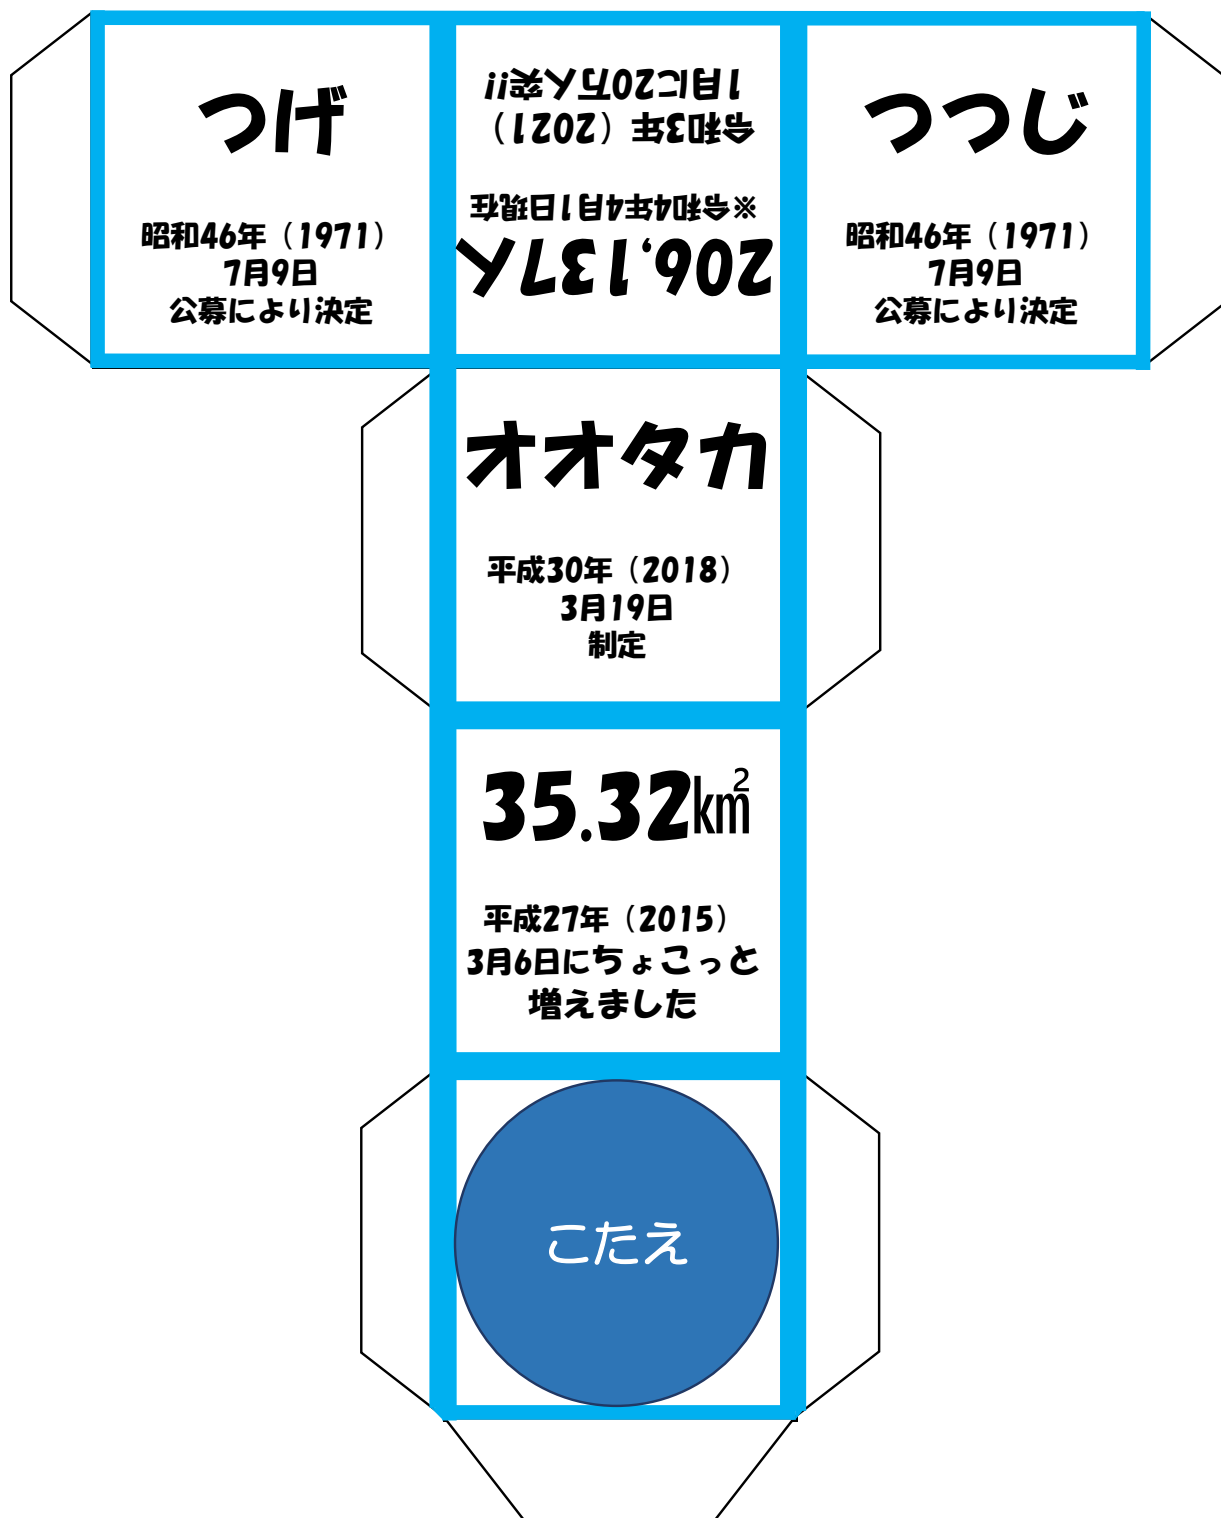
つげ

昭和46年（1971）
7月9日
公募により決定

206,137人

※令和4年4月1日現在

令和3年（2021）
1月に20万人突破!!

つつじ

昭和46年（1971）
7月9日
公募により決定

オオタカ

平成30年（2018）
3月19日
制定

35.32㎢

平成27年（2015）
3月6日にちょこっと
増えました

こたえ